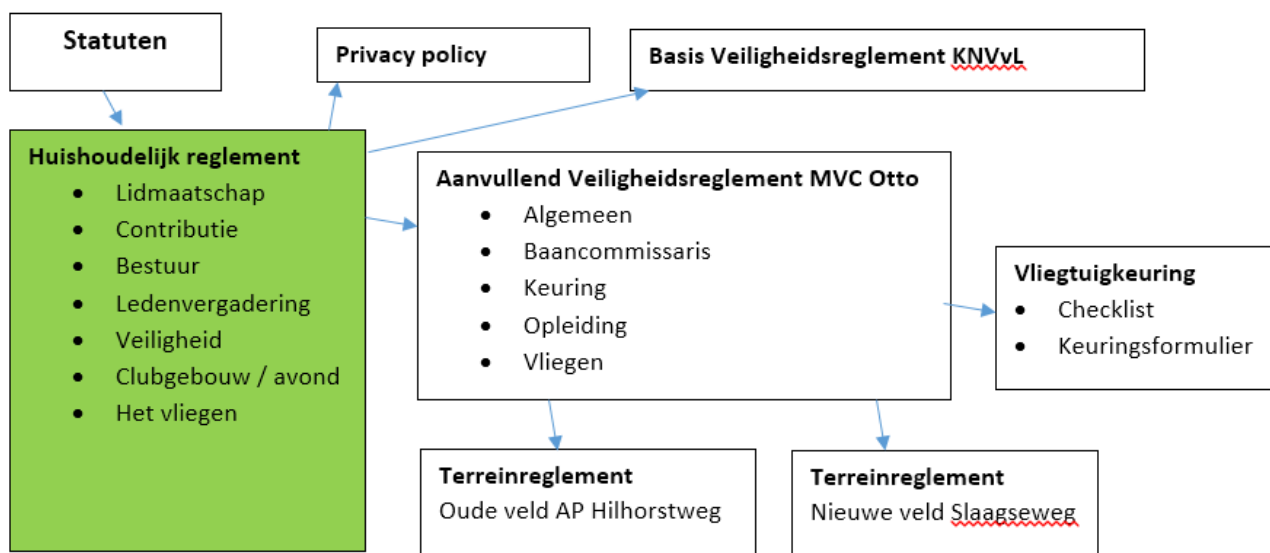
Statuten

Privacy policy

Basis Veiligheidsreglement KNVvL

Huishoudelijk reglement
- Lidmaatschap
- Contributie
- Bestuur
- Ledenvergadering
- Veiligheid
- Clubgebouw / avond
- Het vliegen

Aanvullend Veiligheidsreglement MVC Otto
- Algemeen
- Baancommissaris
- Keuring
- Opleiding
- Vliegen

Vliegtuigkeuring
- Checklist
- Keuringsformulier

Terreinreglement
Oude veld AP Hilhorstweg

Terreinreglement
Nieuwe veld Slaagseweg